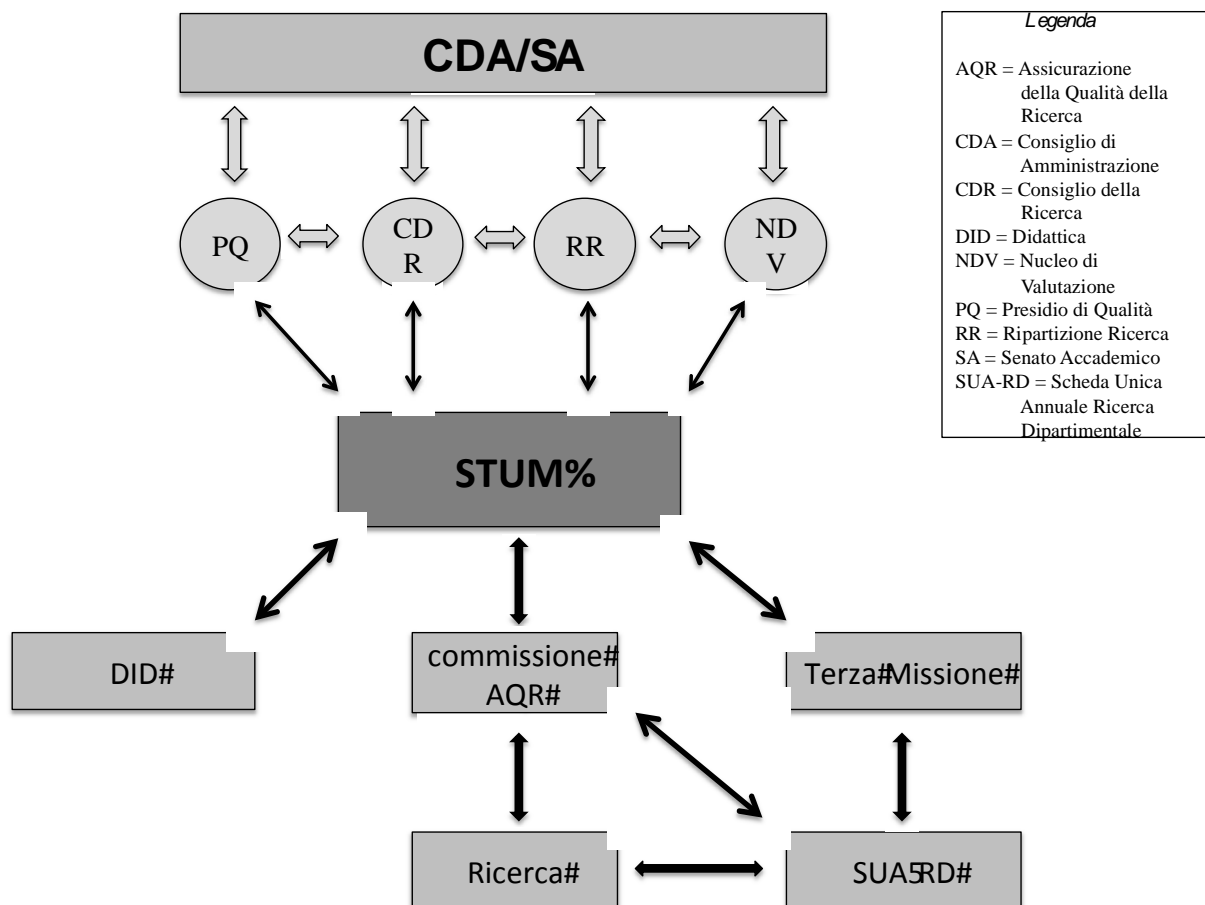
CDA/SA

PQ

CD R

RR

ND V

STUM%

DID#

commissione# AQR#

Terza#Missione#

Ricerca#

SUA5RD#

Legenda

AQR = Assicurazione della Qualità della Ricerca
CDA = Consiglio di Amministrazione
CDR = Consiglio della Ricerca
DID = Didattica
NDV = Nucleo di Valutazione
PQ = Presidio di Qualità
RR = Ripartizione Ricerca
SA = Senato Accademico
SUA-RD = Scheda Unica Annuale Ricerca Dipartimentale